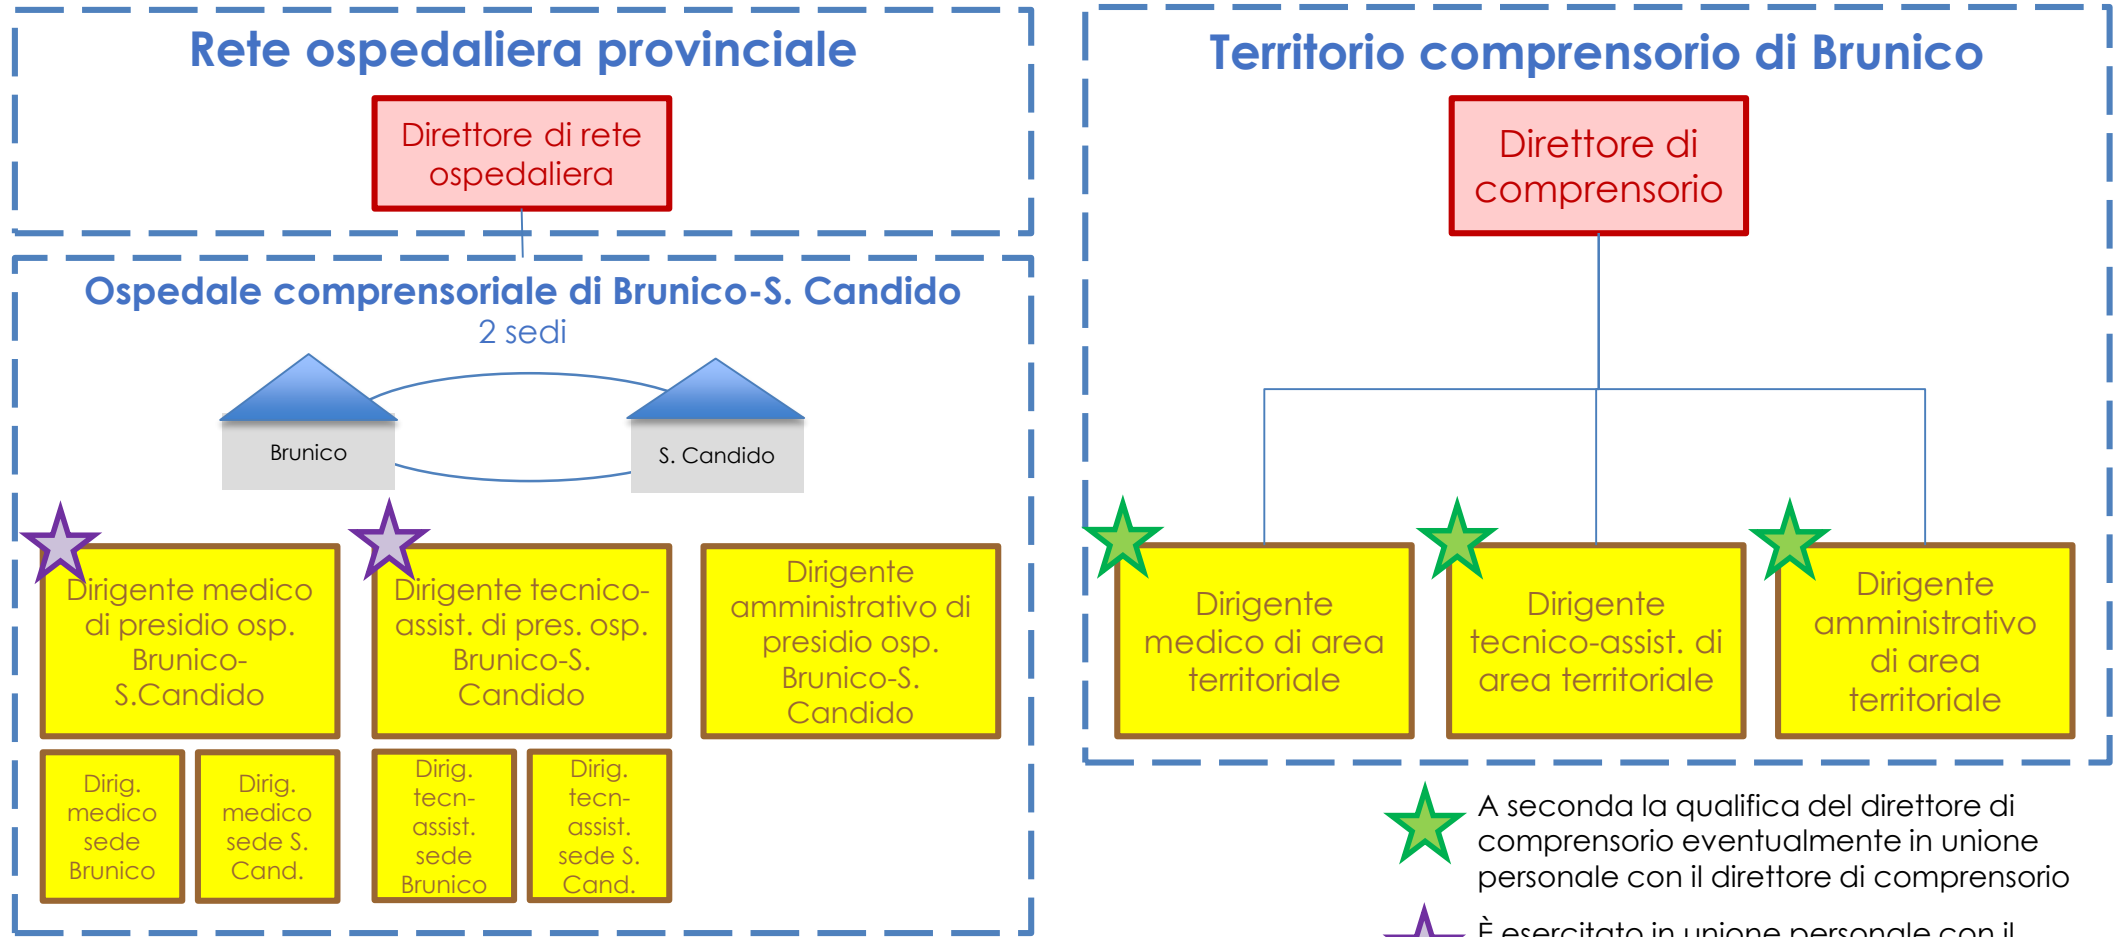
Rete ospedaliera provinciale

Direttore di rete ospedaliera

Ospedale comprensoriale di Brunico-S. Candido
2 sedi

Brunico

S. Candido

Dirigente medico di presidio osp. Brunico-S.Candido

Dirigente tecnico-assist. di pres. osp. Brunico-S. Candido

Dirigente amministrativo di presidio osp. Brunico-S. Candido

Dirig. medico sede Brunico

Dirig. medico sede S. Cand.

Dirig. tecn-assist. sede Brunico

Dirig. tecn-assist. sede S. Cand.

Territorio comprensorio di Brunico

Direttore di comprensorio

Dirigente medico di area territoriale

Dirigente tecnico-assist. di area territoriale

Dirigente amministrativo di area territoriale

A seconda la qualifica del direttore di comprensorio eventualmente in unione personale con il direttore di comprensorio

È esercitato in unione personale con il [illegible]